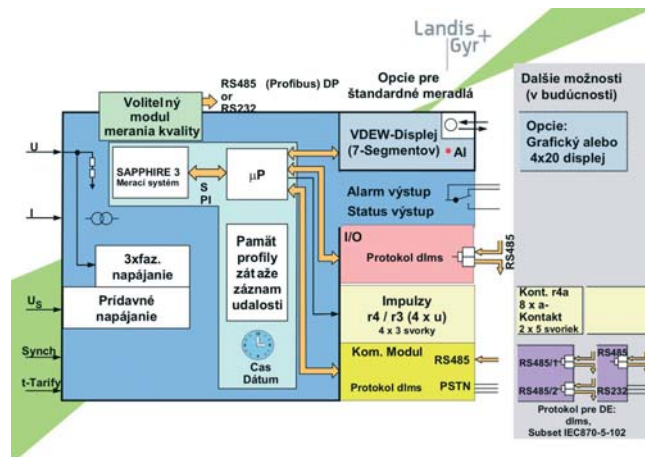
Landis + Gyr

RS485 (Profibus) DP or RS232

Opcie pre štandardné meradlá

Ďalšie možnosti (v budúcnosti)

Voliteľný modul merania kvality

VDEW-Displej (7-Segmentov)

AI

Opcie: Grafický alebo 4x20 displej

U

I

SAPPHIRE 3 Merací systém

SPI

μP

Alarm výstup

Status výstup

I/O

Protokol dlms

RS485

3xfaz. napájanie

Pamäť profily zátaže záznam udalosti

Prídavné napájanie

$U_S$

Impulzy r4 / r3 (4 x u) 4 x 3 svorky

Kont. r4a 8 x a-Kontakt 2 x 5 svoriek

Synch

Cas Dátum

Kom. Modul

RS485

t-Tarify

Protokol dlms

PSTN

RS485/1

RS485

RS485/2

RS232

Protokol pre DE: dlms, Subset IEC870-5-102